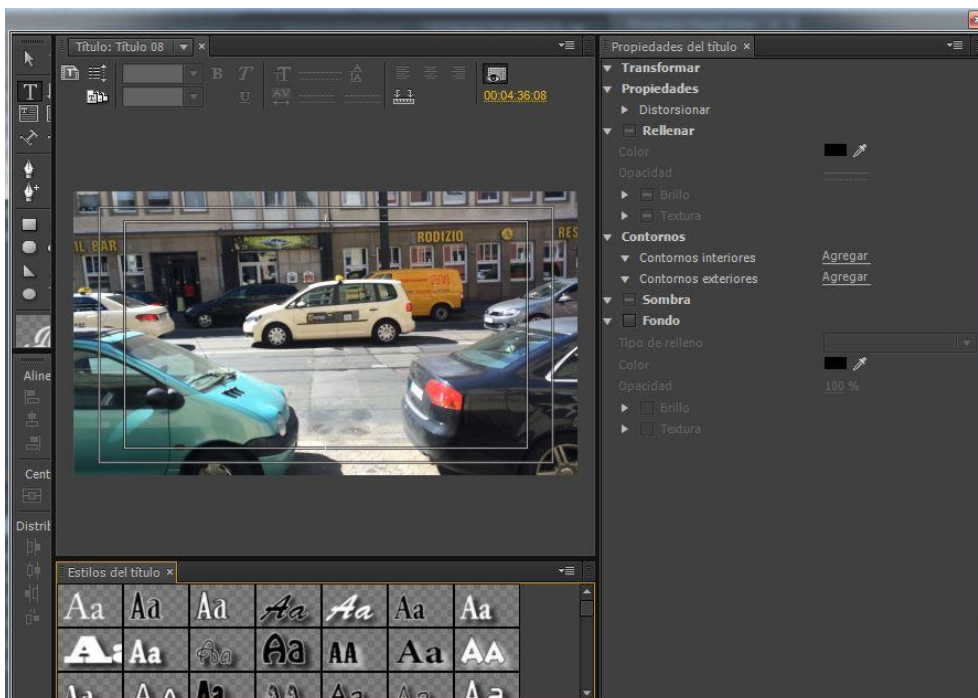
Título: Título 08

00:04:36:08

AL BAR

RODIZIO

RES

Aline

Cent

Distrib

Estilos del título

Aa Aa Aa Aa Aa Aa Aa

Aa Aa Aa Aa AA Aa AA

Propiedades del título

Transformar

Propiedades

Distorsionar

Rellenar

Color

Opacidad

Brillo

Textura

Contornos

Contornos interiores

Agregar

Contornos exteriores

Agregar

Sombra

Fondo

Tipo de relleno

Color

Opacidad

100 %

Brillo

Textura